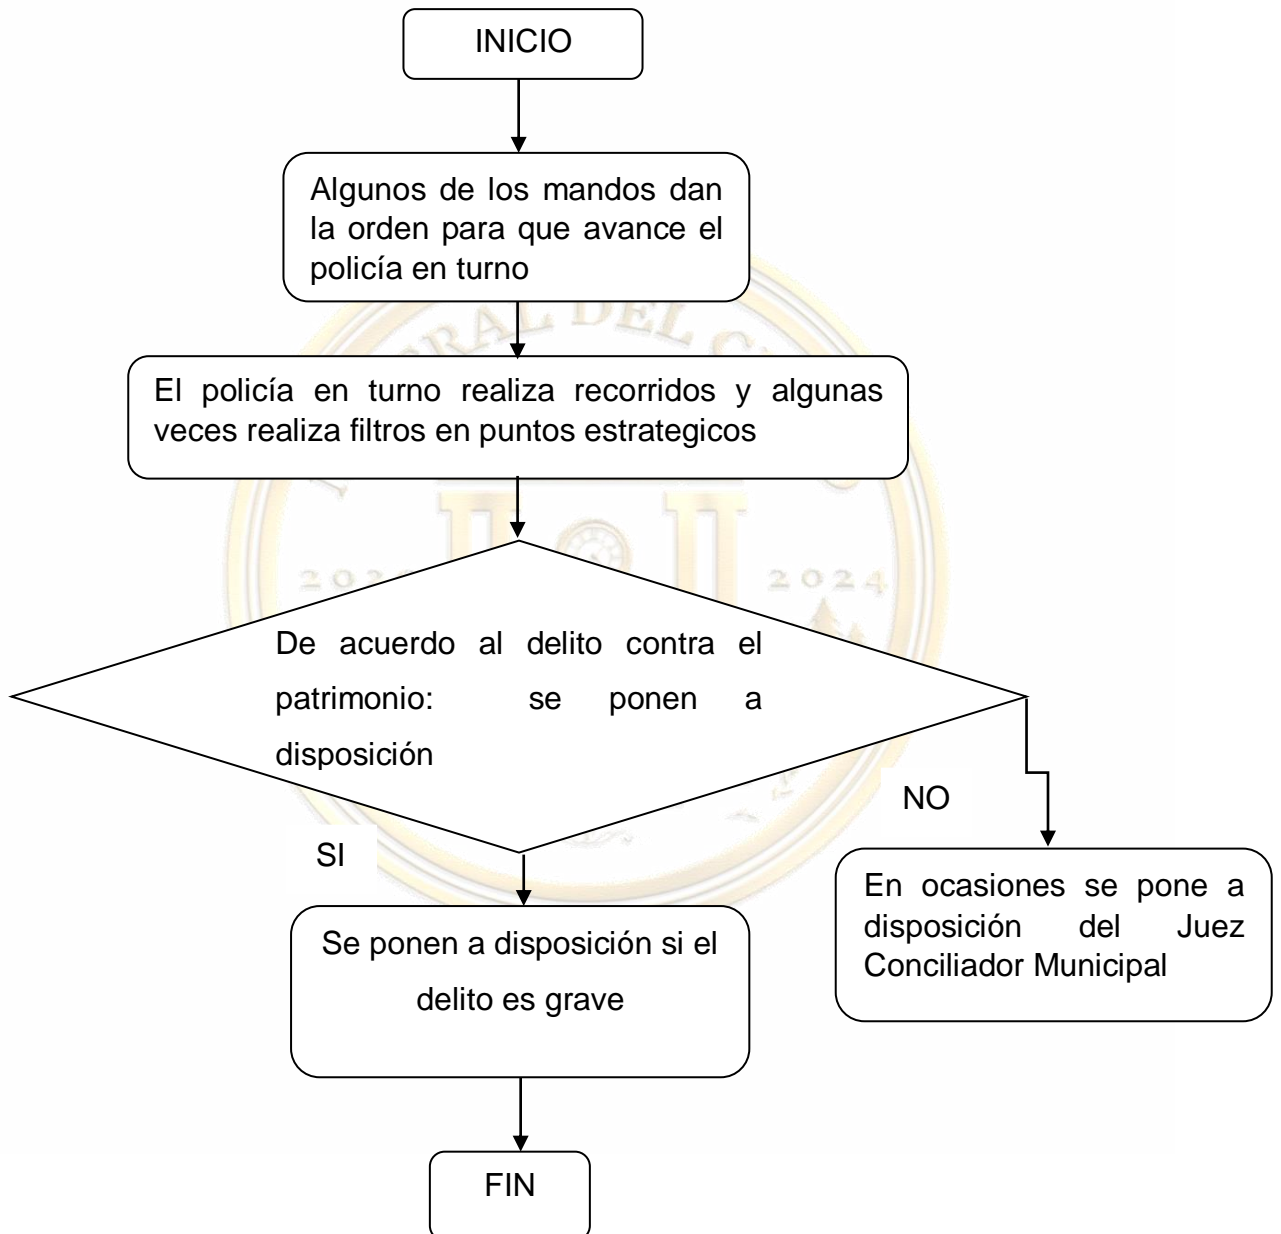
INICIO

Algunos de los mandos dan la orden para que avance el policía en turno

El policía en turno realiza recorridos y algunas veces realiza filtros en puntos estrategicos

De acuerdo al delito contra el patrimonio: se ponen a disposición

SI

NO

Se ponen a disposición si el delito es grave

En ocasiones se pone a disposición del Juez Conciliador Municipal

FIN